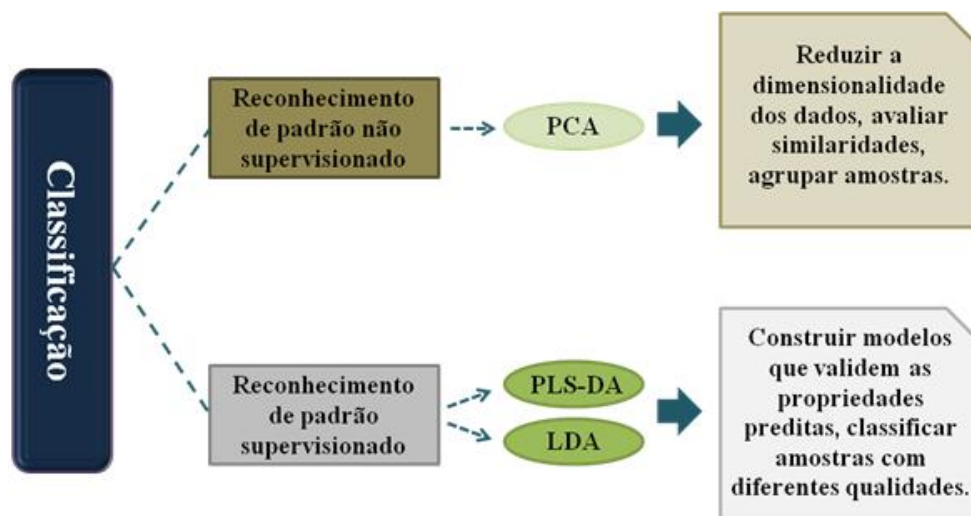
Classificação

Reconhecimento de padrão não supervisionado

PCA

Reduzir a dimensionalidade dos dados, avaliar similaridades, agrupar amostras.

Reconhecimento de padrão supervisionado

PLS-DA

LDA

Construir modelos que validem as propriedades preditas, classificar amostras com diferentes qualidades.